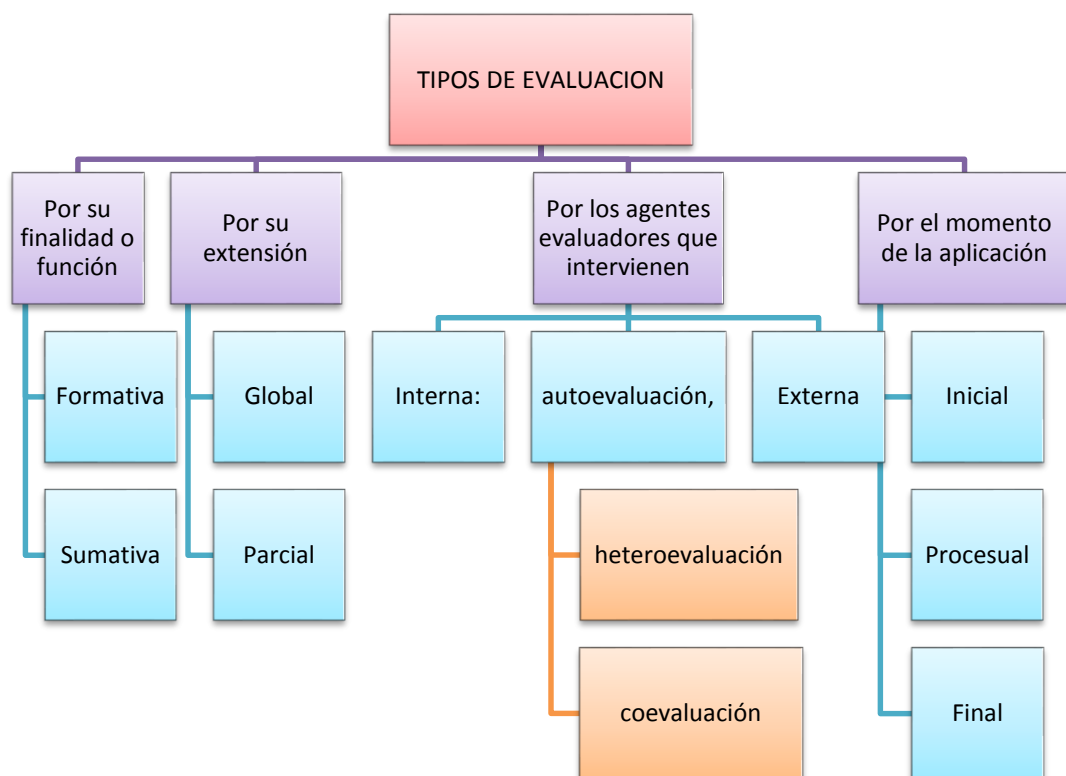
TIPOS DE EVALUACION

Por su finalidad o función

Formativa

Sumativa

Por su extensión

Global

Parcial

Por los agentes evaluadores que intervienen

Interna:

autoevaluación,

heteroevaluación

coevaluación

Externa

Por el momento de la aplicación

Inicial

Procesual

Final